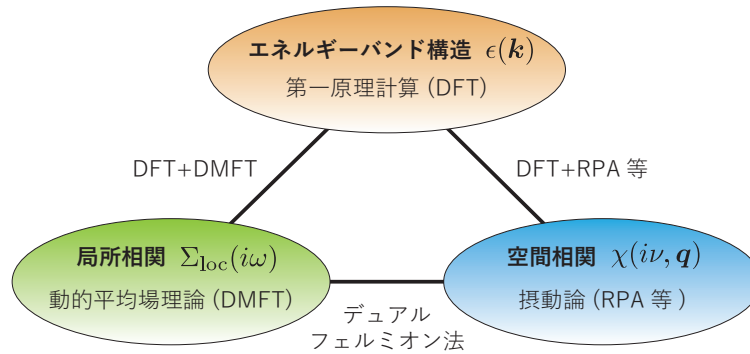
エネルギーバンド構造 $\epsilon(\boldsymbol{k})$
第一原理計算 (DFT)

DFT+DMFT

DFT+RPA 等

局所相関 $\Sigma_{\mathrm{loc}}(i\omega)$
動的平均場理論 (DMFT)

空間相関 $\chi(i\nu, \boldsymbol{q})$
摂動論 (RPA 等 )

デュアル
フェルミオン法